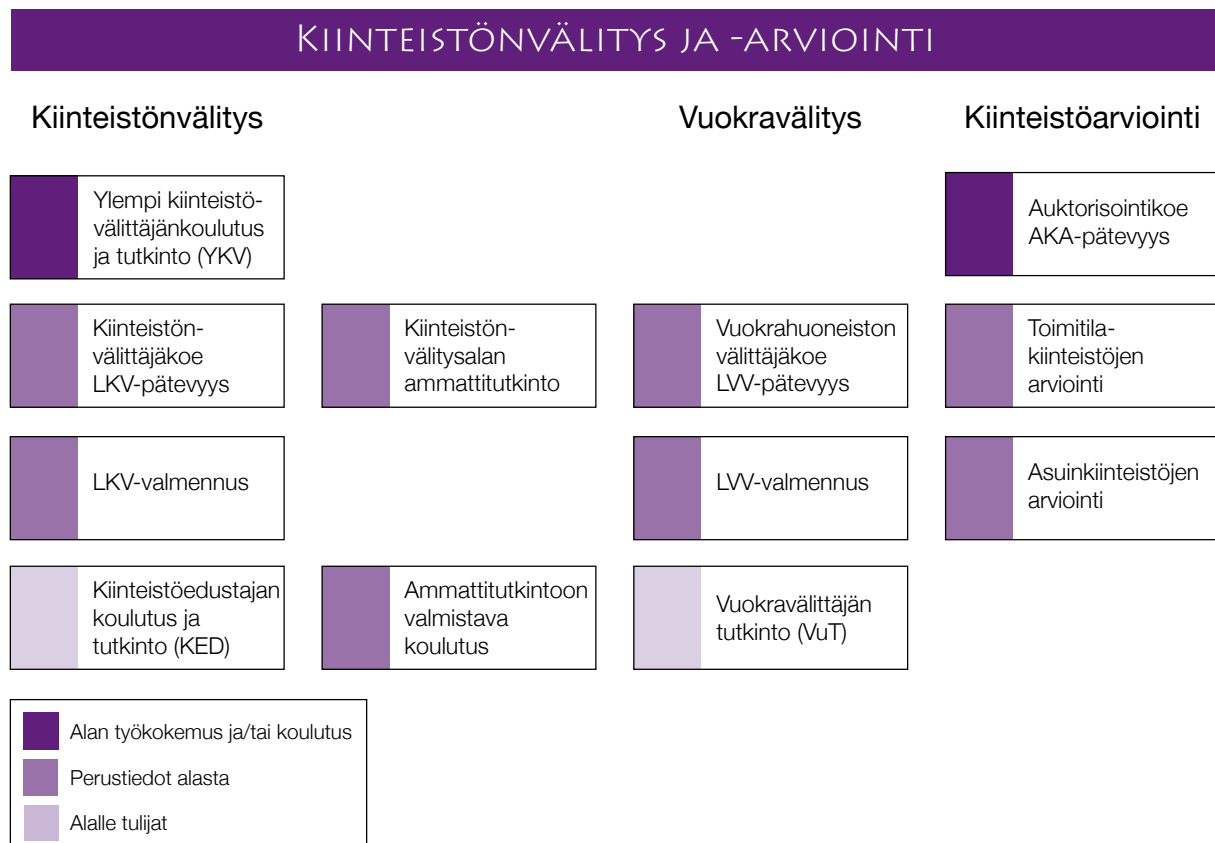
Kiinteistönvälitys ja -arviointi

Kiinteistönvälitys

Vuokravälitys

Kiinteistöarviointi

Ylempi kiinteistövälittäjänkoulutus ja tutkinto (YKV)

Auktorisointikoe AKA-pätevyys

Kiinteistönvälittäjäkoe LKV-pätevyys

Kiinteistönvälitysalan ammattitutkinto

Vuokrahuoneiston välittäjäkoe LVV-pätevyys

Toimitilakiinteistöjen arviointi

LKV-valmennus

LVV-valmennus

Asuinkiinteistöjen arviointi

Kiinteistöedustajan koulutus ja tutkinto (KED)

Ammattitutkintoon valmistava koulutus

Vuokravälittäjän tutkinto (VuT)

Alan työkokemus ja/tai koulutus

Perustiedot alasta

Alalle tulijat